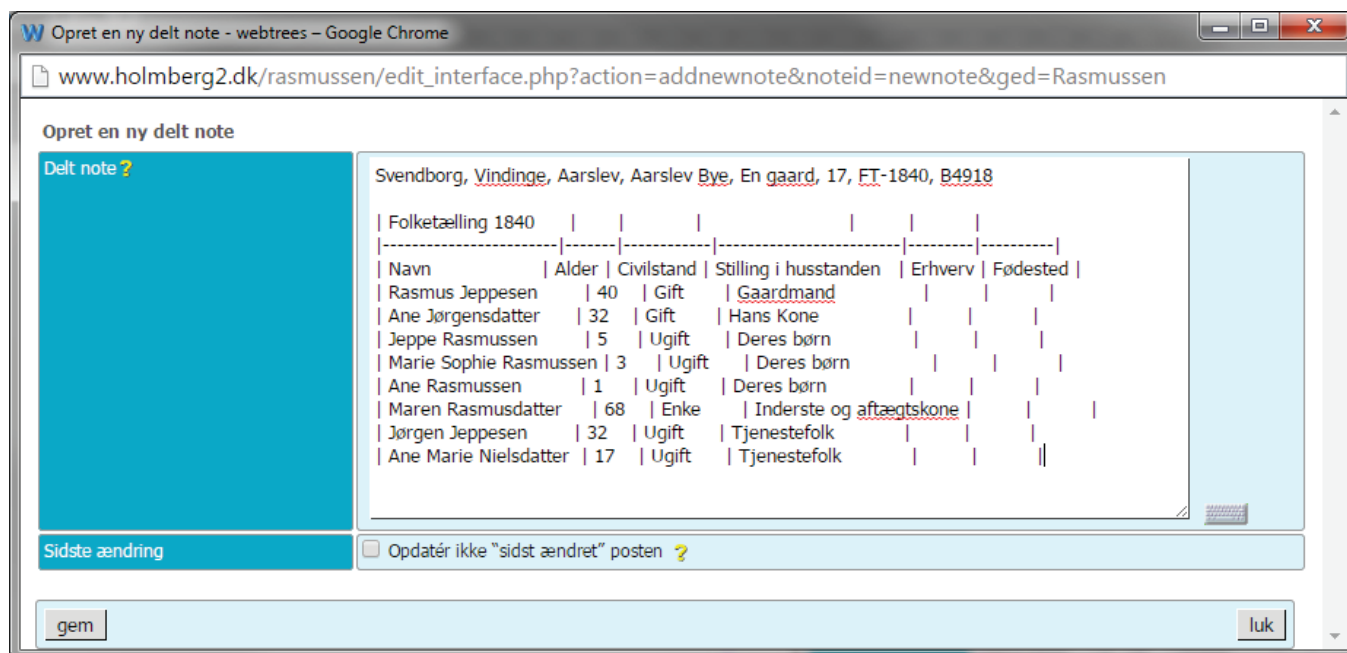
Opret en ny delt note - webtrees – Google Chrome

www.holmberg2.dk/rasmussen/edit_interface.php?action=addnewnote&noteid=newnote&ged=Rasmussen

Opret en ny delt note

Delt note ?

Svendborg, Vindinge, Aarslev, Aarslev Bye, En gaard, 17, FT-1840, B4918

| Folketælling 1840 | | | | | |
|------------------------|-------|------------|------------------------|---------|----------|
| Navn | Alder | Civilstand | Stilling i husstanden | Erhverv | Fødested |
| Rasmus Jeppesen | 40 | Gift | Gaardmand | | |
| Ane Jørgensdatter | 32 | Gift | Hans Kone | | |
| Jeppe Rasmussen | 5 | Ugift | Deres børn | | |
| Marie Sophie Rasmussen | 3 | Ugift | Deres børn | | |
| Ane Rasmussen | 1 | Ugift | Deres børn | | |
| Maren Rasmusdatter | 68 | Enke | Inderste og aftægtskone | | |
| Jørgen Jeppesen | 32 | Ugift | Tjenestefolk | | |
| Ane Marie Nielsdatter | 17 | Ugift | Tjenestefolk | | |

Sidste ændring

Opdatér ikke "sidst ændret" posten ?

gem

luk